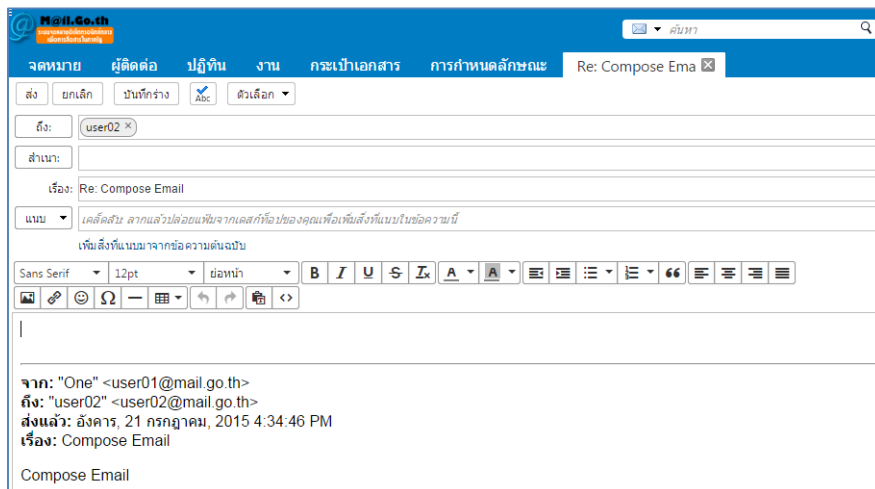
M@il.Go.th
ระบบจดหมายอิเล็กทรอนิกส์กลาง เพื่อการสื่อสารในภาครัฐ

ค้นหา

จดหมาย ผู้ติดต่อ ปฏิทิน งาน กระเป๋าเอกสาร การกำหนดลักษณะ Re: Compose Ema

ส่ง ยกเลิก บันทึกร่าง Abc ตัวเลือก

ถึง: user02 ×

สำเนา:

เรื่อง: Re: Compose Email

แนบ เคล็ดลับ ลากแล้วปล่อยแฟ้มจากเดสก์ท็อปของคุณเพื่อเพิ่มสิ่งที่แนบในข้อความนี้

เพิ่มสิ่งที่แนบมาจากข้อความต้นฉบับ

Sans Serif 12pt ย่อหน้า B I U S Tx A A

จาก: "One" <user01@mail.go.th>
ถึง: "user02" <user02@mail.go.th>
ส่งแล้ว: อังคาร, 21 กรกฎาคม, 2015 4:34:46 PM
เรื่อง: Compose Email

Compose Email